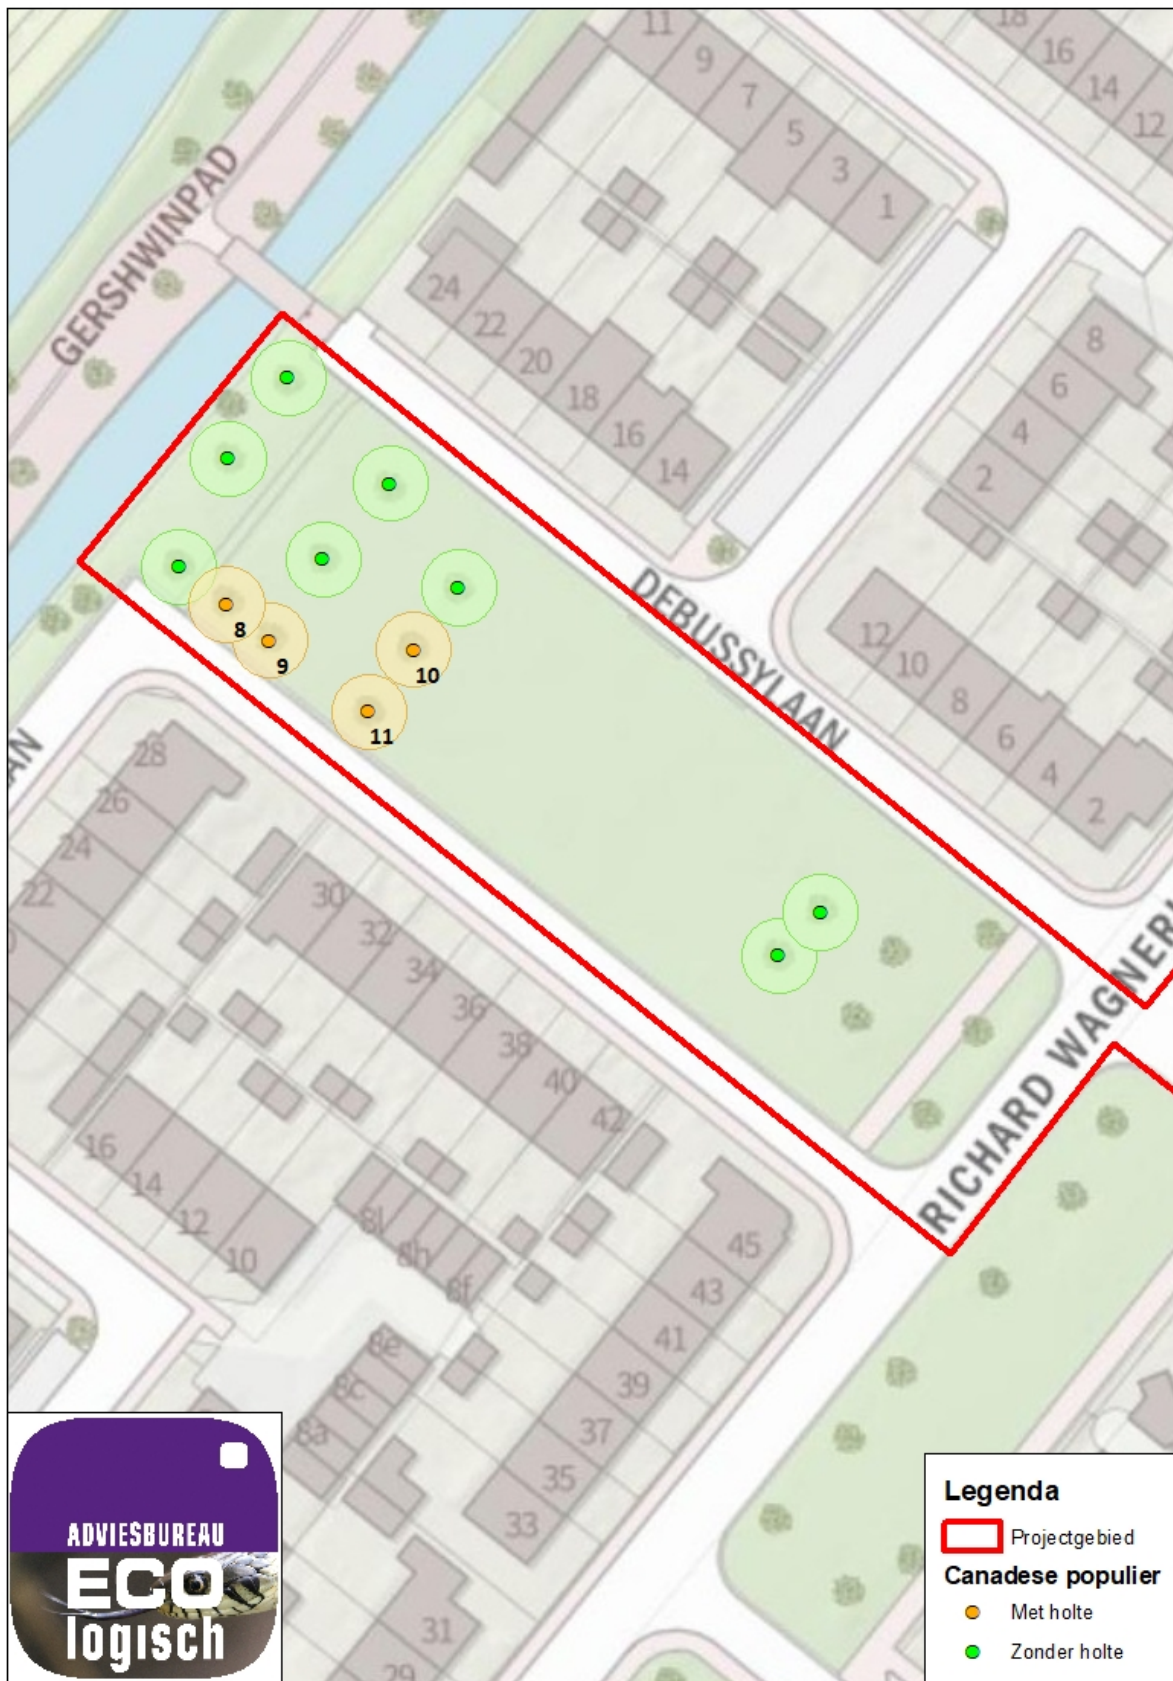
GERSHWINPAD

11 9 7 5 3 1

16 14 12

24 22 20 18 16 14

8 6 4 2

DEBUSSYLAAN

12 10 8 6 4 2

8 9 10 11

AN

28 26 24 22

30 32 34 36 38 40 42

16 14 12 10

8l 8h 8f 8e 8c 8a

45 43 41 39 37 35 33 31 29

RICHARD WAGNER

ADVIESBUREAU ECO logisch

Legenda
Projectgebied
Canadese populier
Met holte
Zonder holte